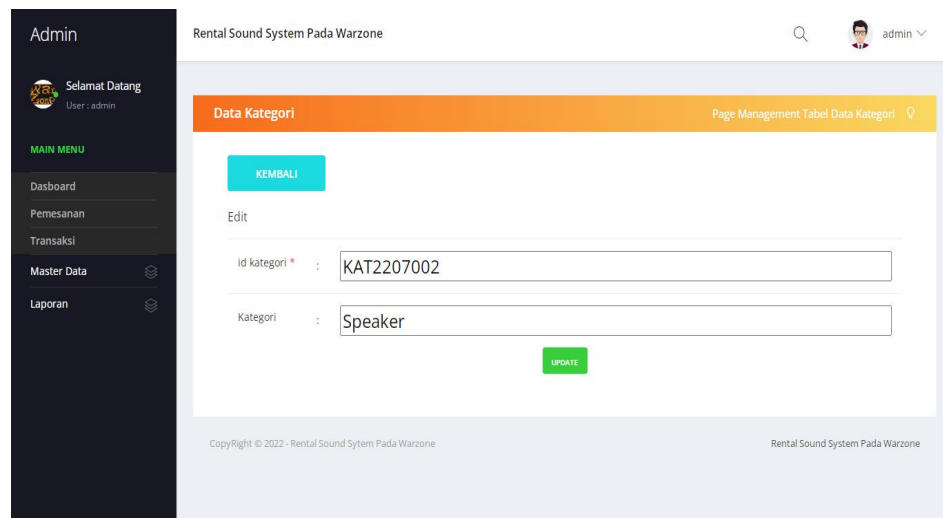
Admin

Selamat Datang
User : admin

MAIN MENU

Dasboard
Pemesanan
Transaksi
Master Data
Laporan

Rental Sound System Pada Warzone

admin

Data Kategori

Page Management Tabel Data Kategori

KEMBALI

Edit

id kategori * : KAT2207002

Kategori : Speaker

UPDATE

CopyRight © 2022 - Rental Sound Sytem Pada Warzone

Rental Sound System Pada Warzone